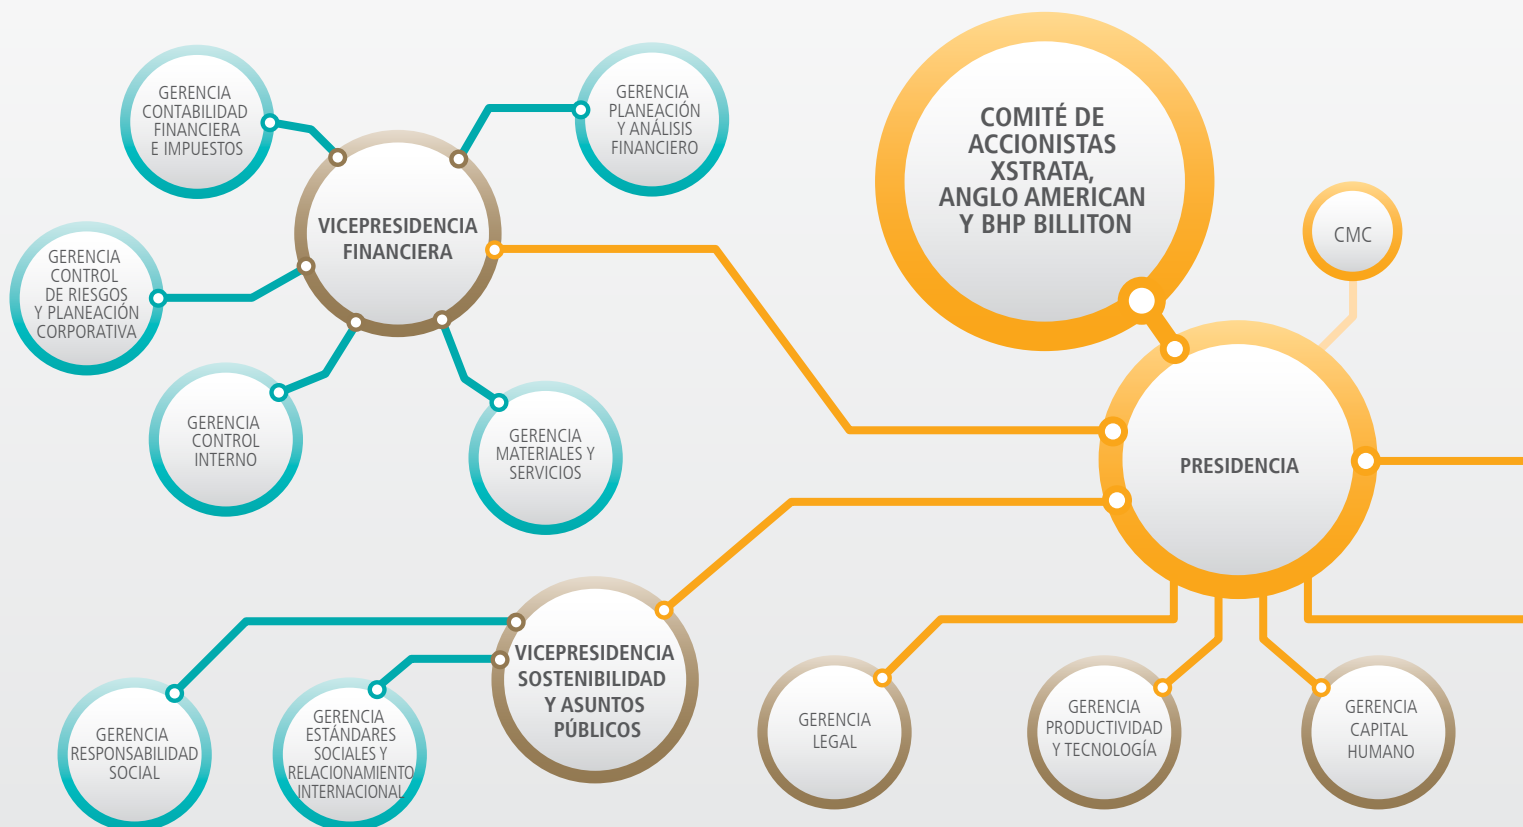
GERENCIA CONTABILIDAD FINANCIERA E IMPUESTOS

GERENCIA PLANEACIÓN Y ANÁLISIS FINANCIERO

COMITÉ DE ACCIONISTAS XSTRATA, ANGLO AMERICAN Y BHP BILLITON

VICEPRESIDENCIA FINANCIERA

CMC

GERENCIA CONTROL DE RIESGOS Y PLANEACIÓN CORPORATIVA

GERENCIA CONTROL INTERNO

GERENCIA MATERIALES Y SERVICIOS

PRESIDENCIA

VICEPRESIDENCIA SOSTENIBILIDAD Y ASUNTOS PÚBLICOS

GERENCIA RESPONSABILIDAD SOCIAL

GERENCIA ESTÁNDARES SOCIALES Y RELACIONAMIENTO INTERNACIONAL

GERENCIA LEGAL

GERENCIA PRODUCTIVIDAD Y TECNOLOGÍA

GERENCIA CAPITAL HUMANO